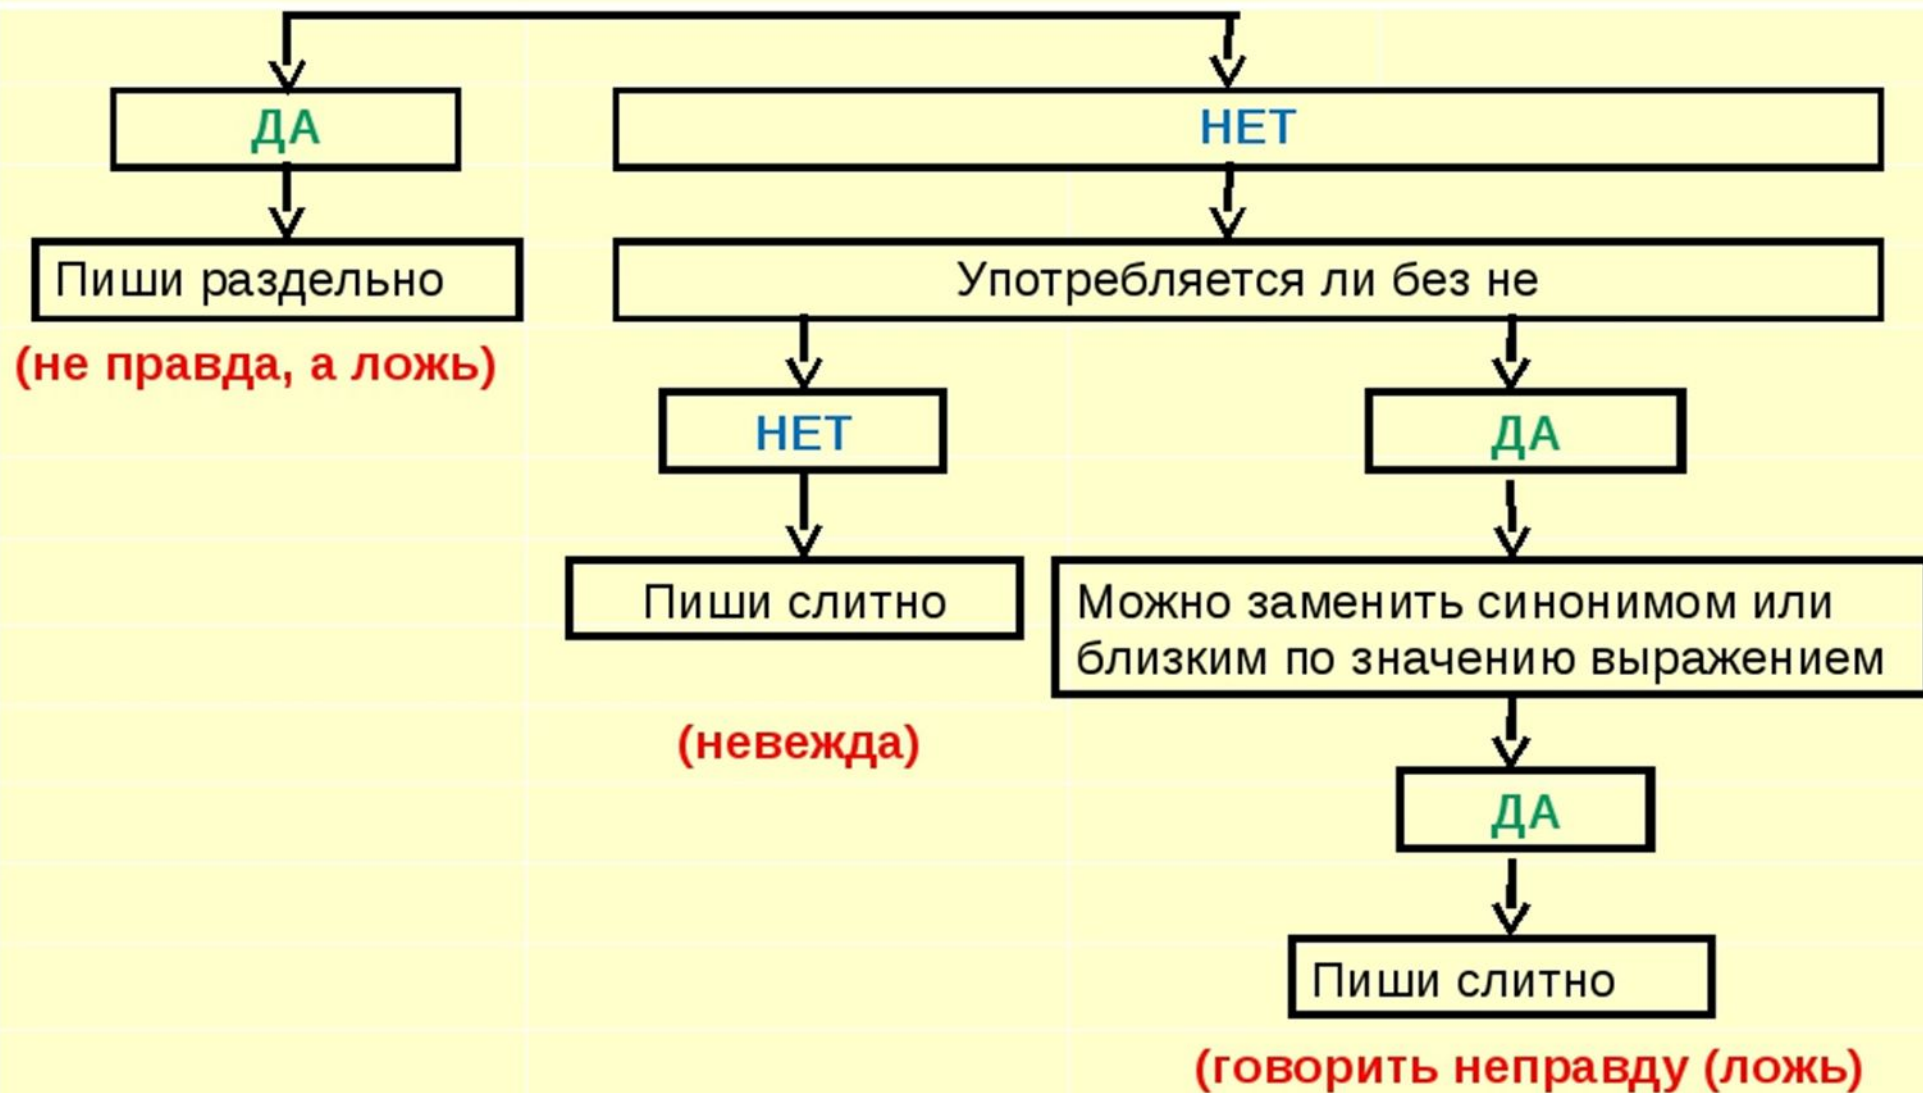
ДА

НЕТ

Пиши раздельно

(не правда, а ложь)

Употребляется ли без не

НЕТ

ДА

Пиши слитно

(невежда)

Можно заменить синонимом или близким по значению выражением

ДА

Пиши слитно

(говорить неправду (ложь)